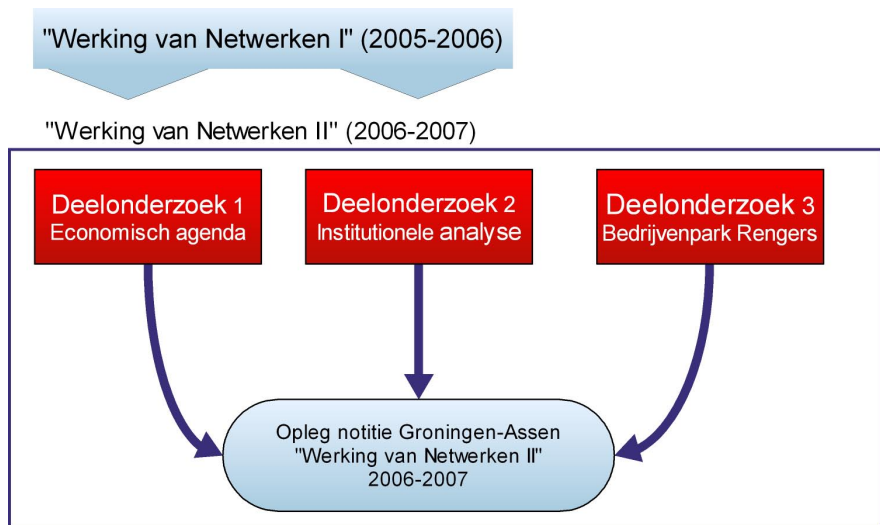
"Werking van Netwerken I" (2005-2006)

"Werking van Netwerken II" (2006-2007)

Deelonderzoek 1
Economisch agenda

Deelonderzoek 2
Institutionele analyse

Deelonderzoek 3
Bedrijvenpark Rengers

Opleg notitie Groningen-Assen
"Werking van Netwerken II"
2006-2007